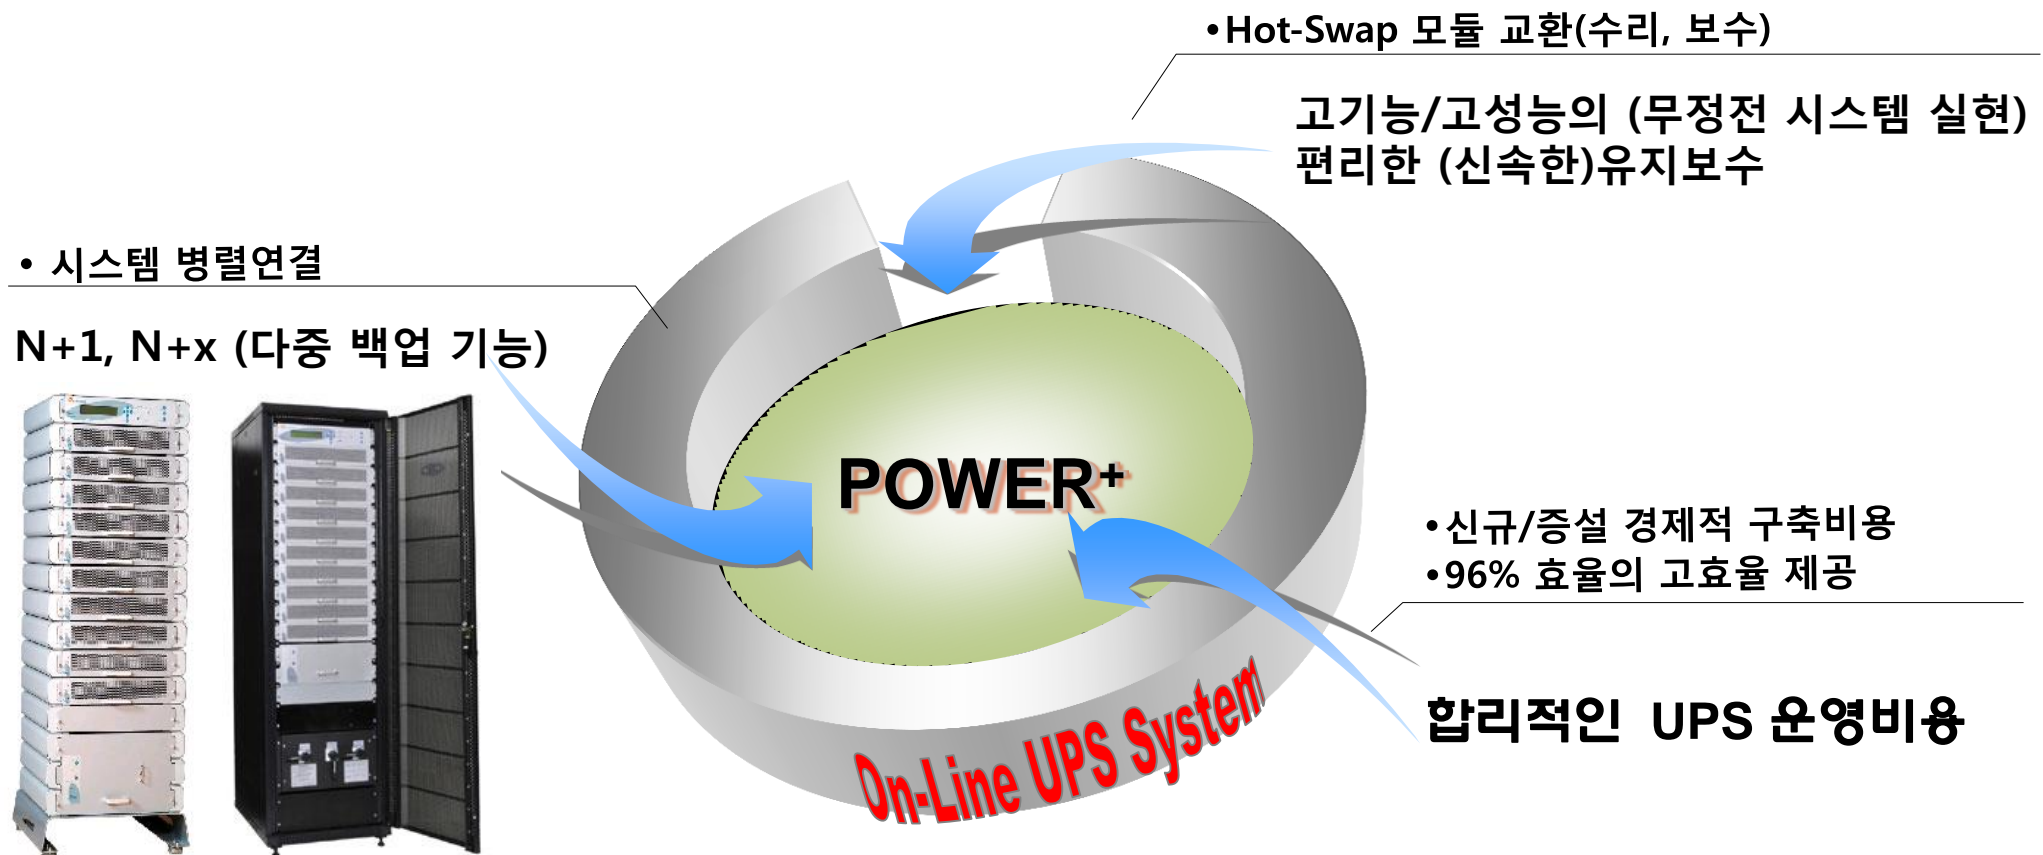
•Hot-Swap 모듈 교환(수리, 보수)

고기능/고성능의 (무정전 시스템 실현)
편리한 (신속한)유지보수

• 시스템 병렬연결

N+1, N+x (다중 백업 기능)

POWER+

•신규/증설 경제적 구축비용
•96% 효율의 고효율 제공

합리적인 UPS 운영비용

On-Line UPS System